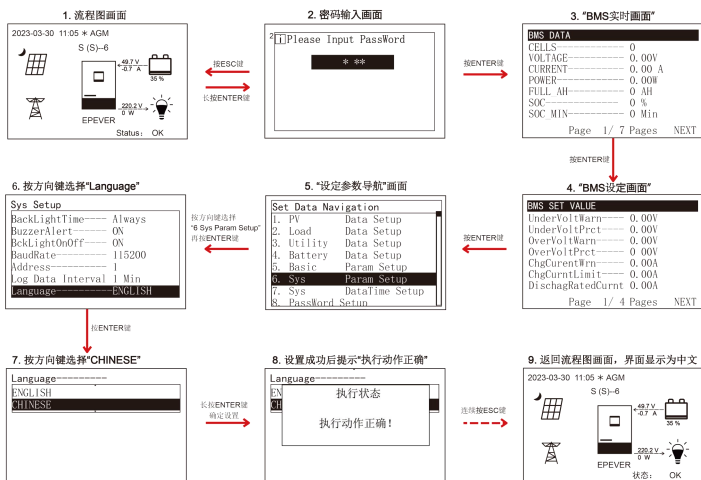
1. 流程图画面

2023-03-30 11:05 ∗ AGM
S (S)–6
49.7 V
-0.7 A
35 %
220.2 V
0 W
EPEVER
Status： OK

按ESC键

长按ENTER键

2. 密码输入画面

2 1 Please Input PassWord
* **

按ENTER键

3. "BMS实时画面"

BMS DATA
CELLS———————— 0
VOLTAGE——————— 0.00V
CURRENT——————— 0.00 A
POWER———————— 0.00W
FULL AH——————— 0 AH
SOC————————— 0 %
SOC MIN——————— 0 Min
Page 1/ 7 Pages NEXT

按ENTER键

6. 按方向键选择"Language"

Sys Setup
BackLightTime———— Always
BuzzerAlert————— ON
BckLightOnOff———— ON
BaudRate—————— 115200
Address——————— 1
Log Data Interval 1 Min
Language—————————ENGLISH

按方向键选择
"6 Sys Param Setup"
再按ENTER键

5. "设定参数导航"画面

Set Data Navigation
1. PV Data Setup
2. Load Data Setup
3. Utility Data Setup
4. Battery Data Setup
5. Basic Param Setup
6. Sys Param Setup
7. Sys DataTime Setup
8. PassWord Setup

按ENTER键

4. "BMS设定画面"

BMS SET VALUE
UnderVoltWarn——— 0.00V
UnderVoltPrct——— 0.00V
OverVoltWarn———— 0.00V
OverVoltPrct———— 0.00V
ChgCurentWrn———— 0.00A
ChgCurntLimit——— 0.00A
DischagRatedCurnt 0.00A
Page 1/ 4 Pages NEXT

按ENTER键

7. 按方向键选择"CHINESE"

Language————————
ENGLISH
CHINESE

长按ENTER键
确定设置

8. 设置成功后提示"执行动作正确"

Language————————
EN
CH
执行状态
执行动作正确!

连续按ESC键

9. 返回流程图画面，界面显示为中文

2023-03-30 11:05 ∗ AGM
S (S)–6
49.7 V
-0.7 A
35 %
220.2 V
0 W
EPEVER
状态： OK